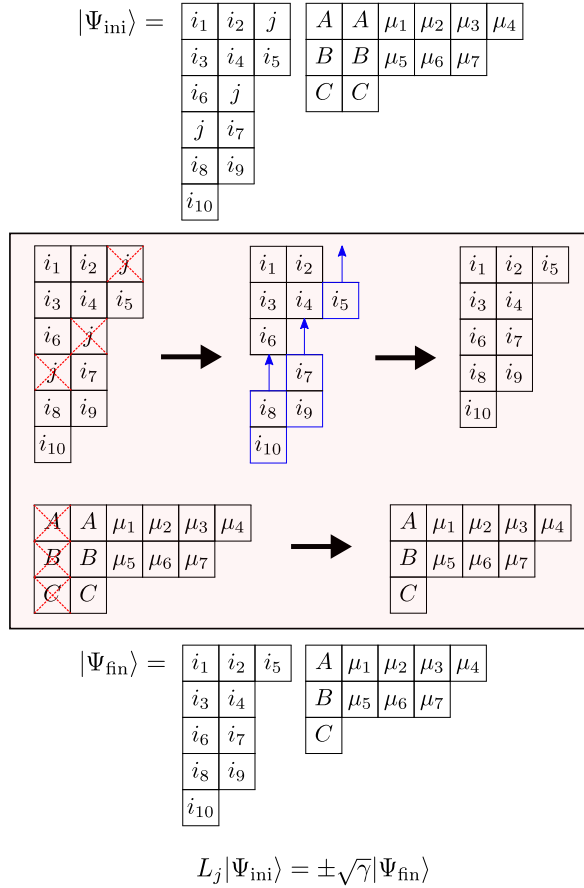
$|\Psi_{\text{ini}}\rangle =$

| $i_1$ | $i_2$ | $j$ |
|---|---|---|
| $i_3$ | $i_4$ | $i_5$ |
| $i_6$ | $j$ | |
| $j$ | $i_7$ | |
| $i_8$ | $i_9$ | |
| $i_{10}$ | | |

| $A$ | $A$ | $\mu_1$ | $\mu_2$ | $\mu_3$ | $\mu_4$ |
|---|---|---|---|---|---|
| $B$ | $B$ | $\mu_5$ | $\mu_6$ | $\mu_7$ | |
| $C$ | $C$ | | | | |

| $i_1$ | $i_2$ | $j$ |
|---|---|---|
| $i_3$ | $i_4$ | $i_5$ |
| $i_6$ | $j$ | |
| $j$ | $i_7$ | |
| $i_8$ | $i_9$ | |
| $i_{10}$ | | |

| $i_1$ | $i_2$ | |
|---|---|---|
| $i_3$ | $i_4$ | $i_5$ |
| $i_6$ | | |
| | $i_7$ | |
| $i_8$ | $i_9$ | |
| $i_{10}$ | | |

| $i_1$ | $i_2$ | $i_5$ |
|---|---|---|
| $i_3$ | $i_4$ | |
| $i_6$ | $i_7$ | |
| $i_8$ | $i_9$ | |
| $i_{10}$ | | |

| $A$ | $A$ | $\mu_1$ | $\mu_2$ | $\mu_3$ | $\mu_4$ |
|---|---|---|---|---|---|
| $B$ | $B$ | $\mu_5$ | $\mu_6$ | $\mu_7$ | |
| $C$ | $C$ | | | | |

| $A$ | $\mu_1$ | $\mu_2$ | $\mu_3$ | $\mu_4$ |
|---|---|---|---|---|
| $B$ | $\mu_5$ | $\mu_6$ | $\mu_7$ | |
| $C$ | | | | |

$|\Psi_{\text{fin}}\rangle =$

| $i_1$ | $i_2$ | $i_5$ |
|---|---|---|
| $i_3$ | $i_4$ | |
| $i_6$ | $i_7$ | |
| $i_8$ | $i_9$ | |
| $i_{10}$ | | |

| $A$ | $\mu_1$ | $\mu_2$ | $\mu_3$ | $\mu_4$ |
|---|---|---|---|---|
| $B$ | $\mu_5$ | $\mu_6$ | $\mu_7$ | |
| $C$ | | | | |

$L_j|\Psi_{\text{ini}}\rangle = \pm\sqrt{\gamma}|\Psi_{\text{fin}}\rangle$